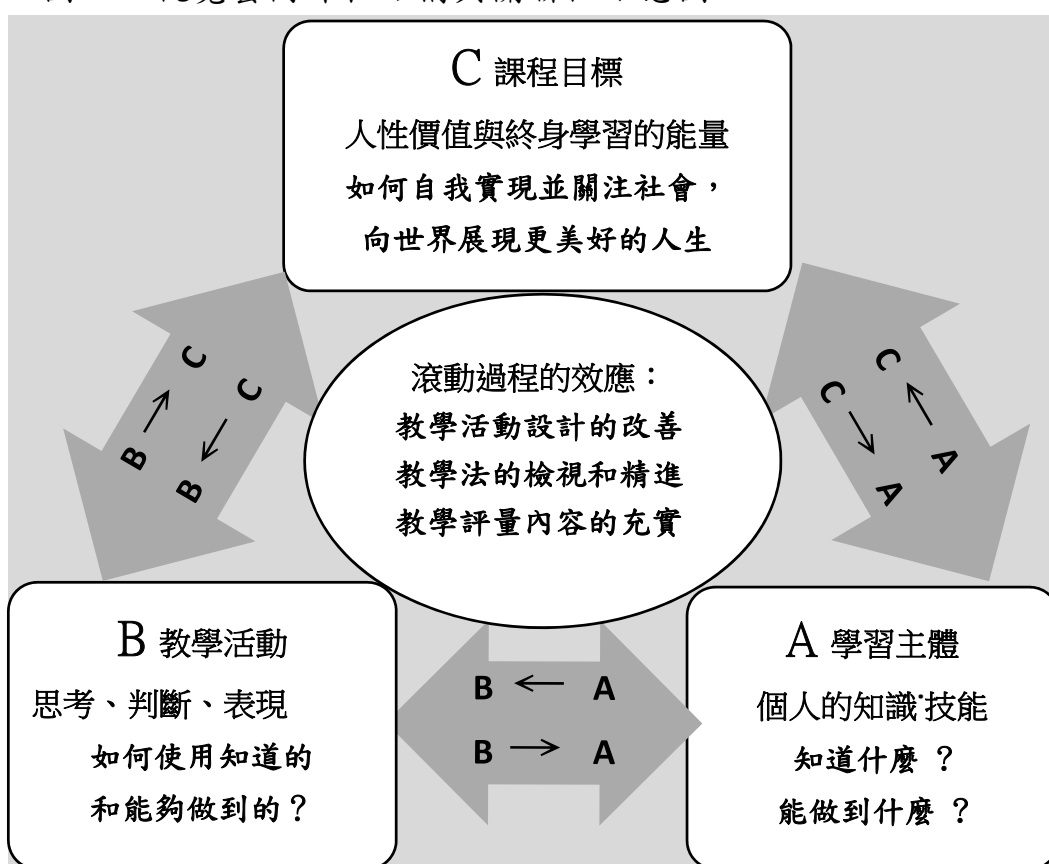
C 課程目標
人性價值與終身學習的能量
如何自我實現並關注社會，
向世界展現更美好的人生

B → C
B ← C

C ← A
C → A

滾動過程的效應：
教學活動設計的改善
教學法的檢視和精進
教學評量內容的充實

B 教學活動
思考、判斷、表現
如何使用知道的
和能夠做到的？

B ← A
B → A

A 學習主體
個人的知識·技能
知道什麼 ？
能做到什麼 ？